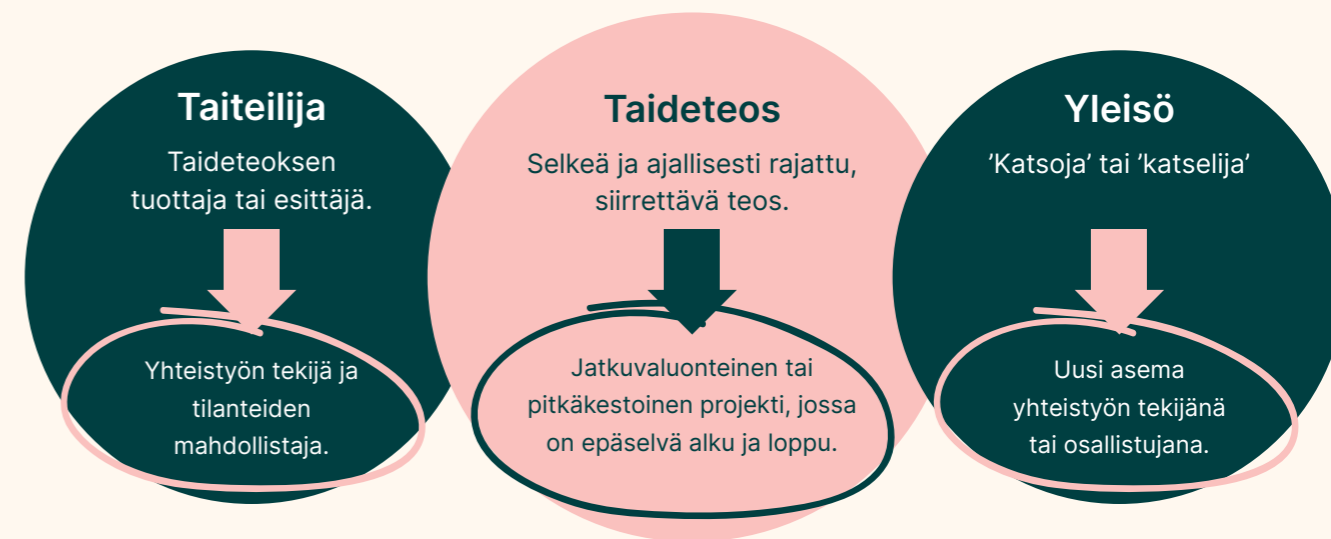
Taiteilija

Taideteoksen tuottaja tai esittäjä.

Yhteistyön tekijä ja tilanteiden mahdollistaja.

Taideteos

Selkeä ja ajallisesti rajattu, siirrettävä teos.

Jatkuvaluonteinen tai pitkäkestoinen projekti, jossa on epäselvä alku ja loppu.

Yleisö

’Katsoja’ tai ’katselija’

Uusi asema yhteistyön tekijänä tai osallistujana.